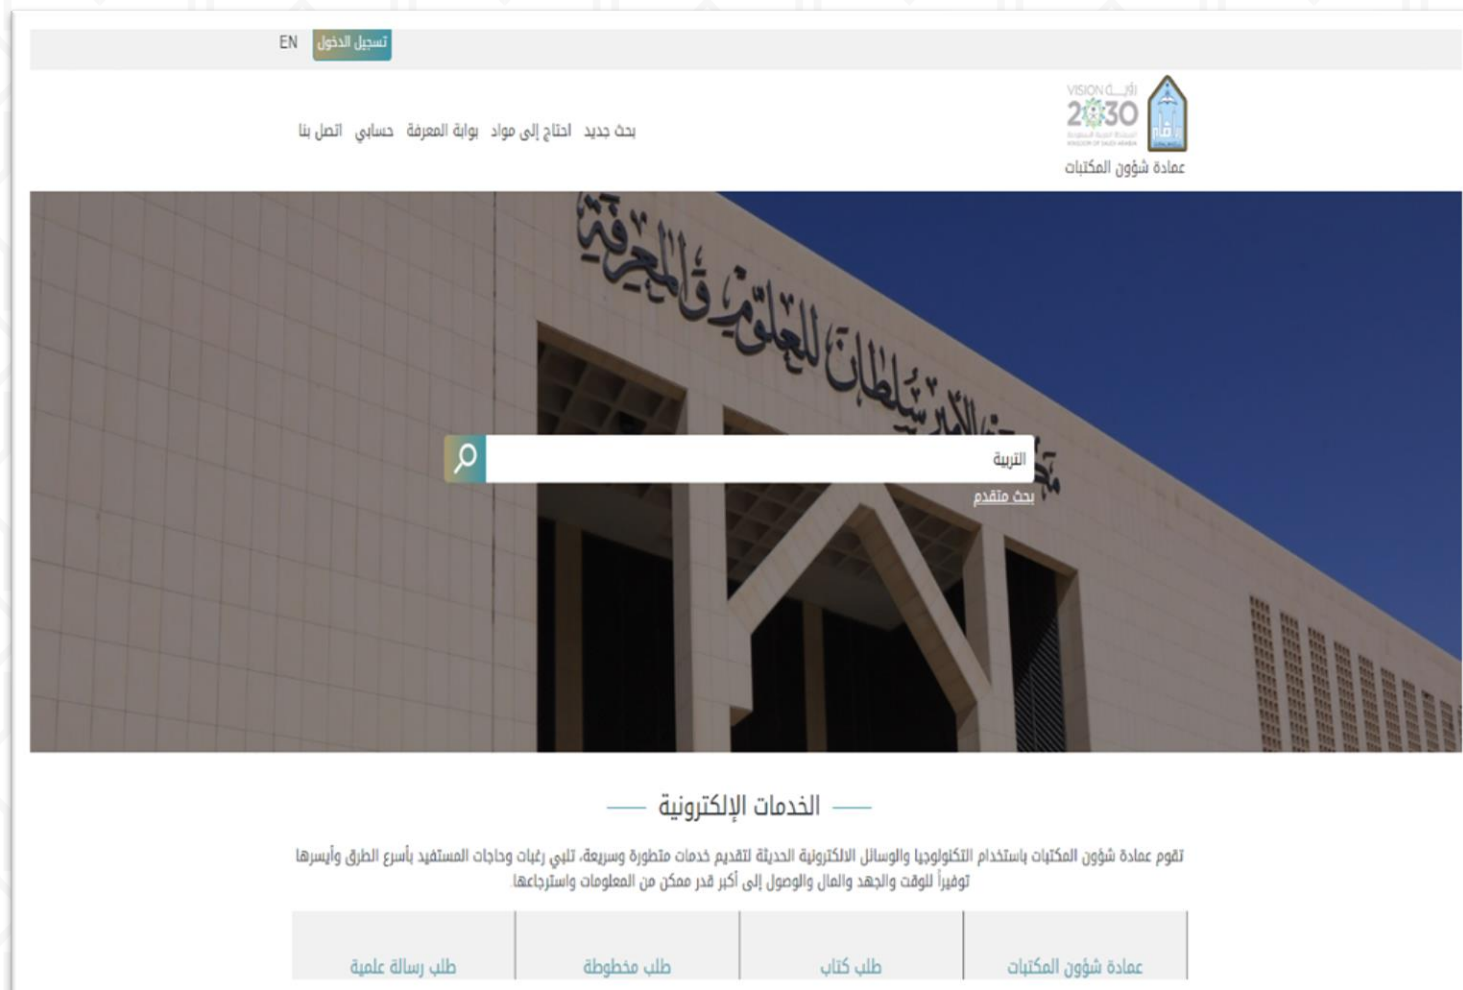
تسجيل الدخول EN

VISION رؤيـــة 2030 المملكة العربية السعودية KINGDOM OF SAUDI ARABIA

عمادة شؤون المكتبات

بحث جديد احتاج إلى مواد بوابة المعرفة حسابي اتصل بنا

مكتبة الأمير سلطان للعلوم والمعرفة

التربية

بحث متقدم

الخدمات الإلكترونية

تقوم عمادة شؤون المكتبات باستخدام التكنولوجيا والوسائل الالكترونية الحديثة لتقديم خدمات متطورة وسريعة، تلبي رغبات وحاجات المستفيد بأسرع الطرق وأيسرها توفيراً للوقت والجهد والمال والوصول إلى أكبر قدر ممكن من المعلومات واسترجاعها.

| عمادة شؤون المكتبات | طلب كتاب | طلب مخطوطة | طلب رسالة علمية |